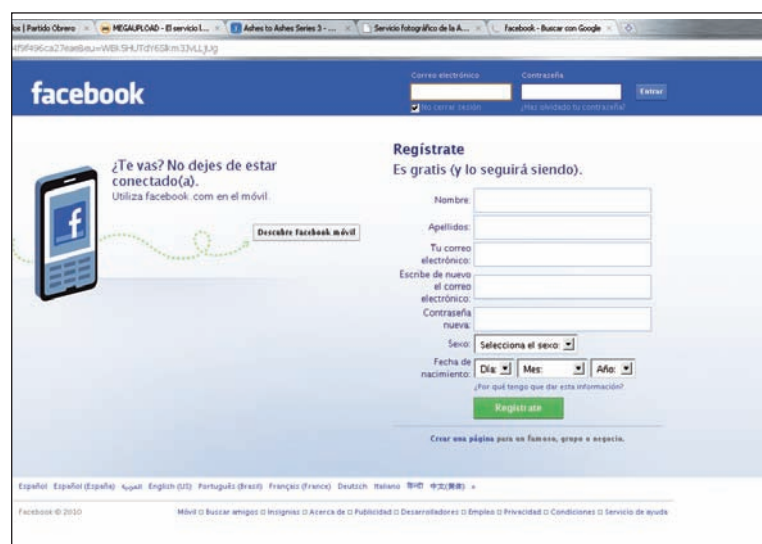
os | Partido Obrero × MEGAUPLOAD - El servicio l... × Ashes to Ashes Series 3 - ... × Servicio fotográfico de la A... × Facebook - Buscar con Google ×

4f9f496ca27ee6eu=WBk5HUTdY6Sikm33vLLJUg

facebook

Correo electrónico Contraseña

Entrar

No cerrar sesión ¿Has olvidado tu contraseña?

¿Te vas? No dejes de estar conectado(a).
Utiliza facebook.com en el móvil.

Descubre Facebook móvil

Regístrate
Es gratis (y lo seguirá siendo).

Nombre:

Apellidos:

Tu correo electrónico:

Escribe de nuevo el correo electrónico:

Contraseña nueva:

Sexo: Selecciona el sexo:

Fecha de nacimiento: Día: Mes: Año:

¿Por qué tengo que dar esta información?

Regístrate

Crear una página para un famoso, grupo o negocio.

Español Español (España) العربية English (US) Português (Brasil) Français (France) Deutsch Italiano हिन्दी 中文(简体) »

Facebook © 2010

Móvil · Buscar amigos · Insignias · Acerca de · Publicidad · Desarrolladores · Empleo · Privacidad · Condiciones · Servicio de ayuda